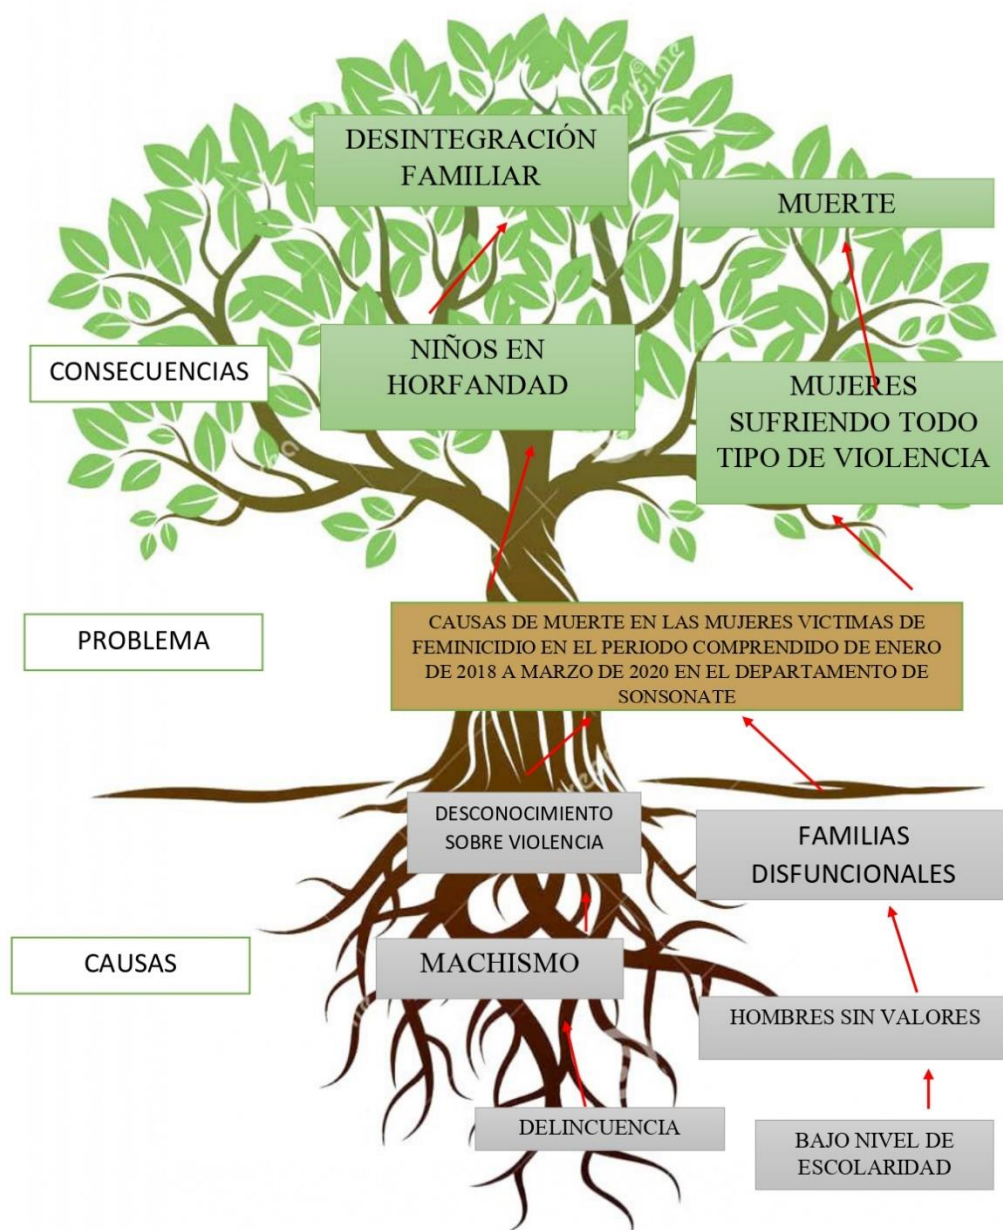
DESINTEGRACIÓN FAMILIAR

MUERTE

CONSECUENCIAS

NIÑOS EN HORFANDAD

MUJERES SUFRIENDO TODO TIPO DE VIOLENCIA

PROBLEMA

CAUSAS DE MUERTE EN LAS MUJERES VICTIMAS DE FEMINICIDIO EN EL PERIODO COMPRENDIDO DE ENERO DE 2018 A MARZO DE 2020 EN EL DEPARTAMENTO DE SONSONATE

DESCONOCIMIENTO SOBRE VIOLENCIA

FAMILIAS DISFUNCIONALES

CAUSAS

MACHISMO

HOMBRES SIN VALORES

DELINCUENCIA

BAJO NIVEL DE ESCOLARIDAD